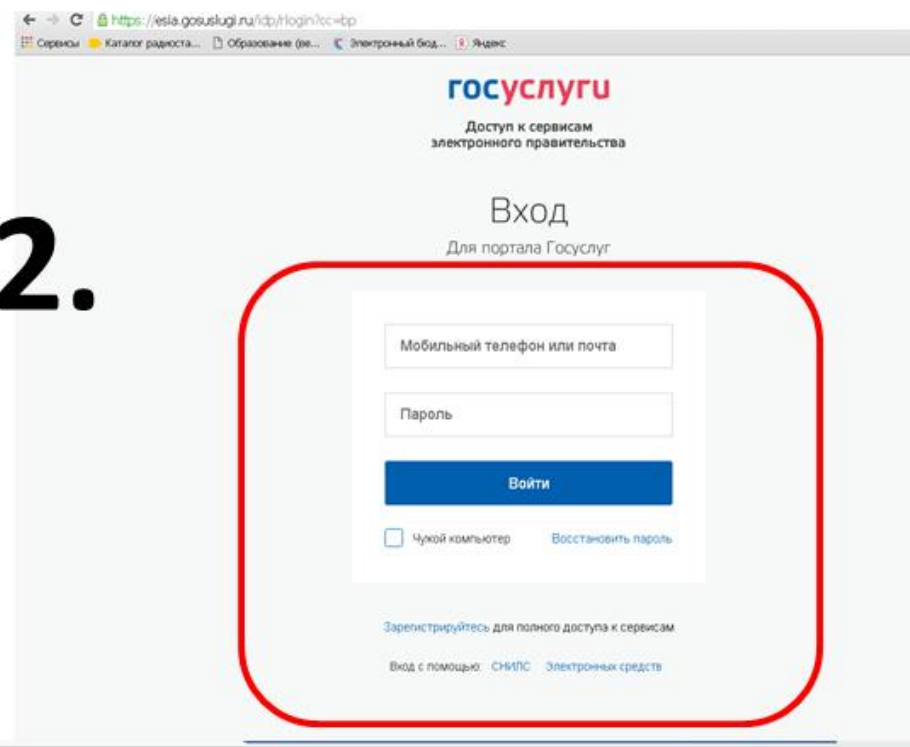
https://esia.gosuslugi.ru/idp/rlogin?cc=bp

Сервисы Каталог радиоста... Образование (ве... Электронный бюд... Яндекс

госуслуги

Доступ к сервисам электронного правительства

2.

Вход

Для портала Госуслуг

Мобильный телефон или почта

Пароль

Войти

Чужой компьютер

Восстановить пароль

Зарегистрируйтесь для полного доступа к сервисам

Вход с помощью: СНИЛС Электронных средств